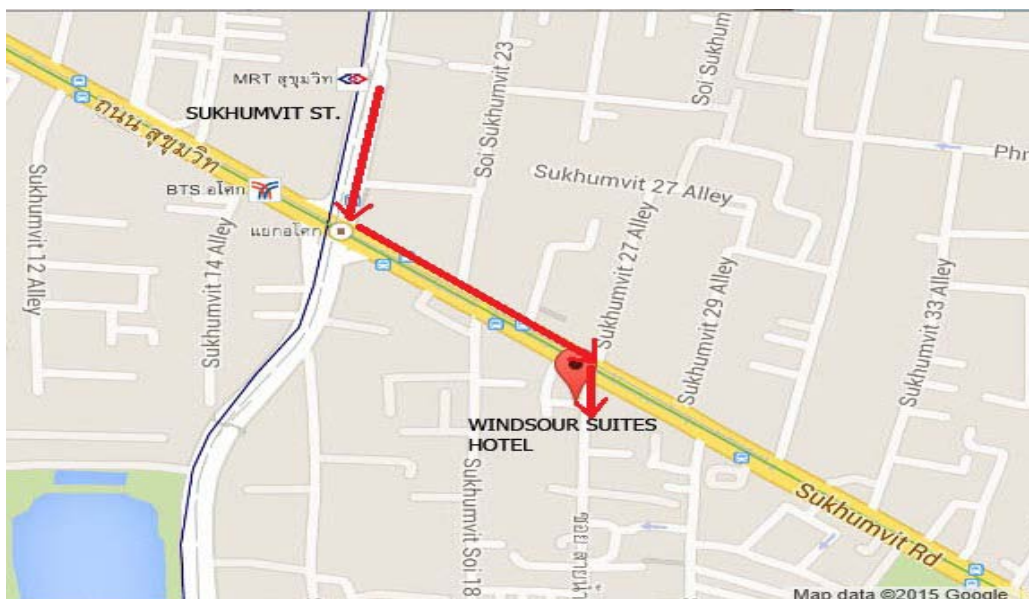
MRT สุขุมวิท

SUKHUMVIT ST.

ถนน สุขุมวิท

BTS อโศก

แยกอโศก

Sukhumvit 12 Alley

Sukhumvit 14 Alley

Soi Sukhumvit 23

Soi Sukhum

Sukhumvit 27 Alley

Sukhumvit 27 Alley

Sukhumvit 29 Alley

Sukhumvit 33 Alley

Phr

WINDSOUR SUITES HOTEL

Sukhumvit Soi 18

ซอย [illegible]

Sukhumvit Rd

Map data ©2015 Google